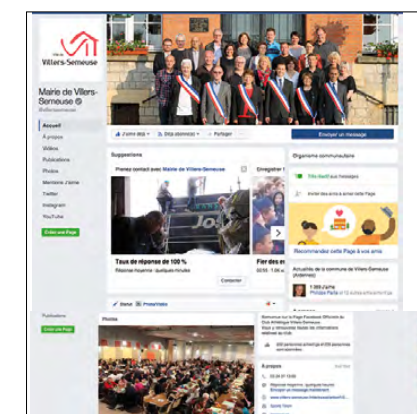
Ville de
Villers-Semeuse

Mairie de Villers-Semeuse
@villerssemeuse

Accueil
À propos
Vidéos
Publications
Photos
Mentions J'aime
Twitter
Instagram
YouTube
Créer une Page

J'aime déjà
S'abonner
Partager
Envoyer un message

Suggestions
Prenez contact avec Mairie de Villers-Semeuse
Taux de réponse de 100 %
Réponse moyenne : quelques minutes
Contacter
Enregistrer
Fier des
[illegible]

Organisme communautaire
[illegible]
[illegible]
Recommander cette Page à vos amis
Actualités de la commune de Villers-Semeuse (Ardennes)
1 099 J'aime
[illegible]

Statut
Photo/vidéo

Publications
Créer une Page

Photos

Bienvenue sur la Page Facebook Officielle du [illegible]
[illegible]
À propos
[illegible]
Réponse moyenne : quelques heures
Envoyer un message
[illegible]